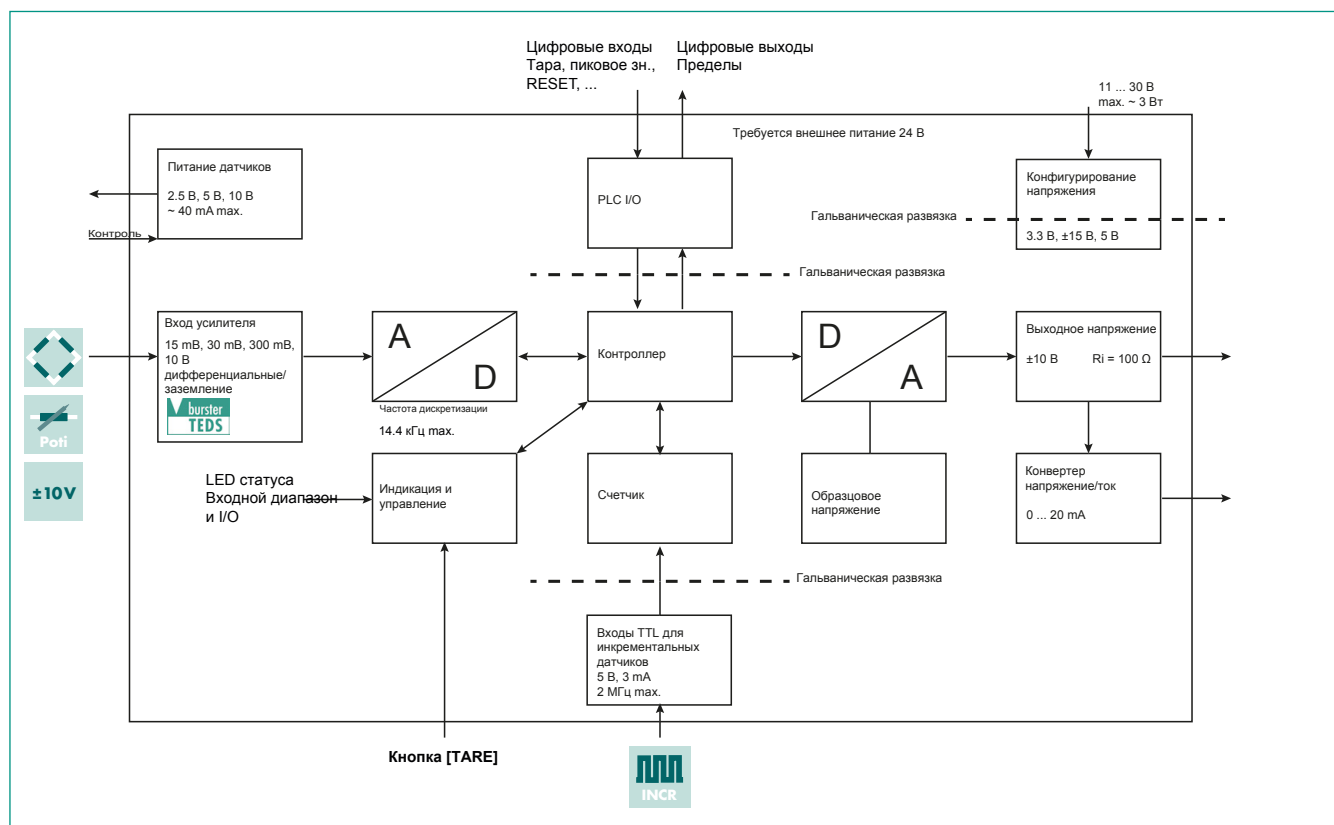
Цифровые входы
Тара, пиковое зн.,
RESET, ...

Цифровые выходы
Пределы

11 ... 30 В
max. ~ 3 Вт

Требуется внешнее питание 24 В

Питание датчиков

2.5 В, 5 В, 10 В
~ 40 mA max.

Контроль

PLC I/O

Конфигурирование напряжения

Гальваническая развязка

3.3 В, ±15 В, 5 В

Гальваническая развязка

Вход усилителя

15 mВ, 30 mВ, 300 mВ, 10 В
дифференциальные/
заземление

burster
TEDS

A

D

Частота дискретизации

14.4 кГц max.

Контроллер

D

A

Выходное напряжение

±10 В Ri = 100 Ω

Poti

±10V

LED статуса
Входной диапазон
и I/O

Индикация и управление

Счетчик

Образцовое напряжение

Конвертер напряжение/ток

0 ... 20 mA

Гальваническая развязка

Входы TTL для инкрементальных датчиков
5 В, 3 mA
2 МГц max.

Кнопка [TARE]

INCR